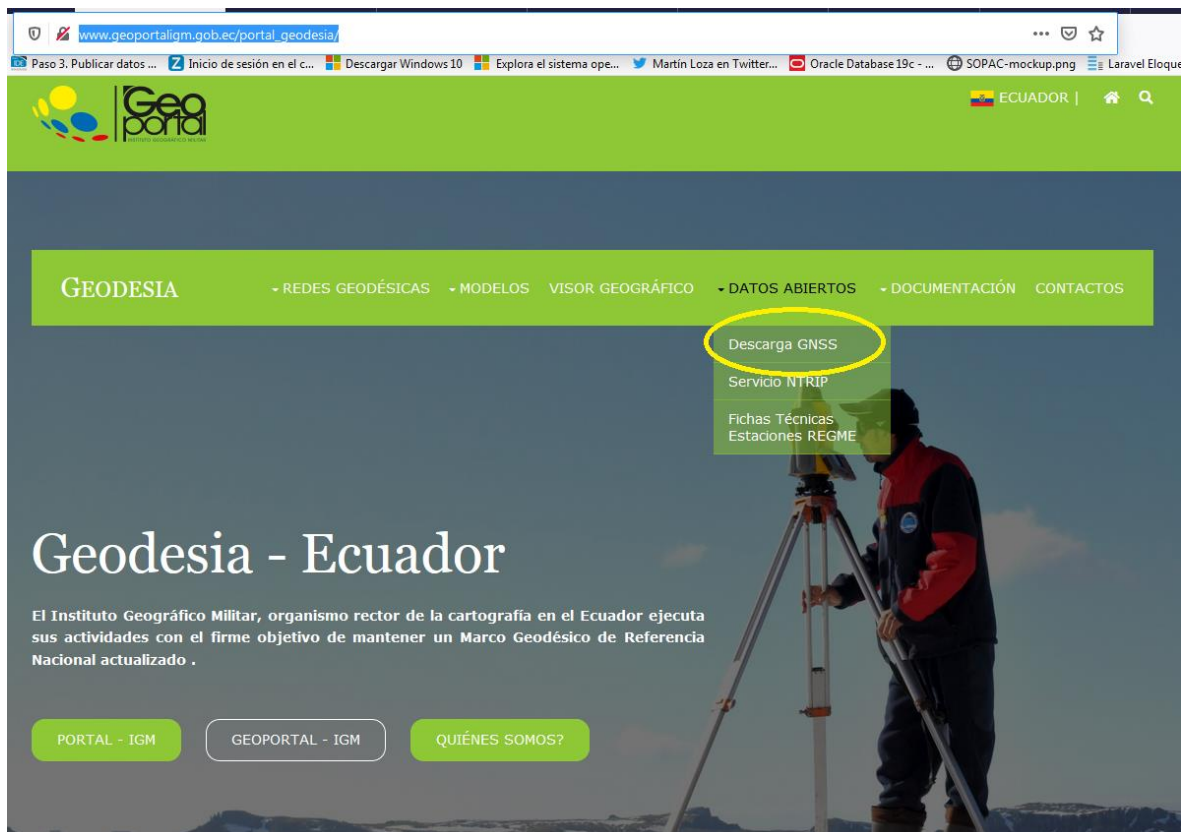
www.geoportaligm.gob.ec/portal_geodesia/

Paso 3. Publicar datos ... Inicio de sesión en el c... Descargar Windows 10 Explora el sistema ope... Martín Loza en Twitter... Oracle Database 19c - ... SOPAC-mockup.png Laravel Eloque

Geo portal
INSTITUTO GEOGRÁFICO MILITAR

ECUADOR |

GEODESIA

REDES GEODÉSICAS MODELOS VISOR GEOGRÁFICO DATOS ABIERTOS DOCUMENTACIÓN CONTACTOS

Descarga GNSS
Servicio NTRIP
Fichas Técnicas Estaciones REGME

Geodesia - Ecuador

El Instituto Geográfico Militar, organismo rector de la cartografía en el Ecuador ejecuta sus actividades con el firme objetivo de mantener un Marco Geodésico de Referencia Nacional actualizado .

PORTAL - IGM
GEOPORTAL - IGM
QUIÉNES SOMOS?